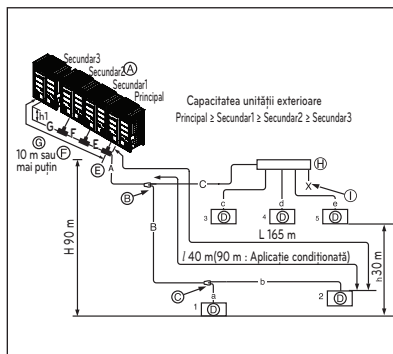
Secundar3
Secundar2 Ⓐ
Secundar1
Principal

Capacitatea unității exterioare
Principal ≥ Secundar1 ≥ Secundar2 ≥ Secundar3

h1
G F E F
Ⓖ
10 m sau mai puțin Ⓕ
Ⓔ A
Ⓗ
C
Ⓑ
c d e
X
Ⓘ
3 Ⓓ 4 Ⓓ 5 Ⓓ
L 165 m
H 90 m
B
ℓ 40 m(90 m : Aplicație condiționată)
h 30 m
Ⓒ
b
a
2 Ⓓ
1 Ⓓ